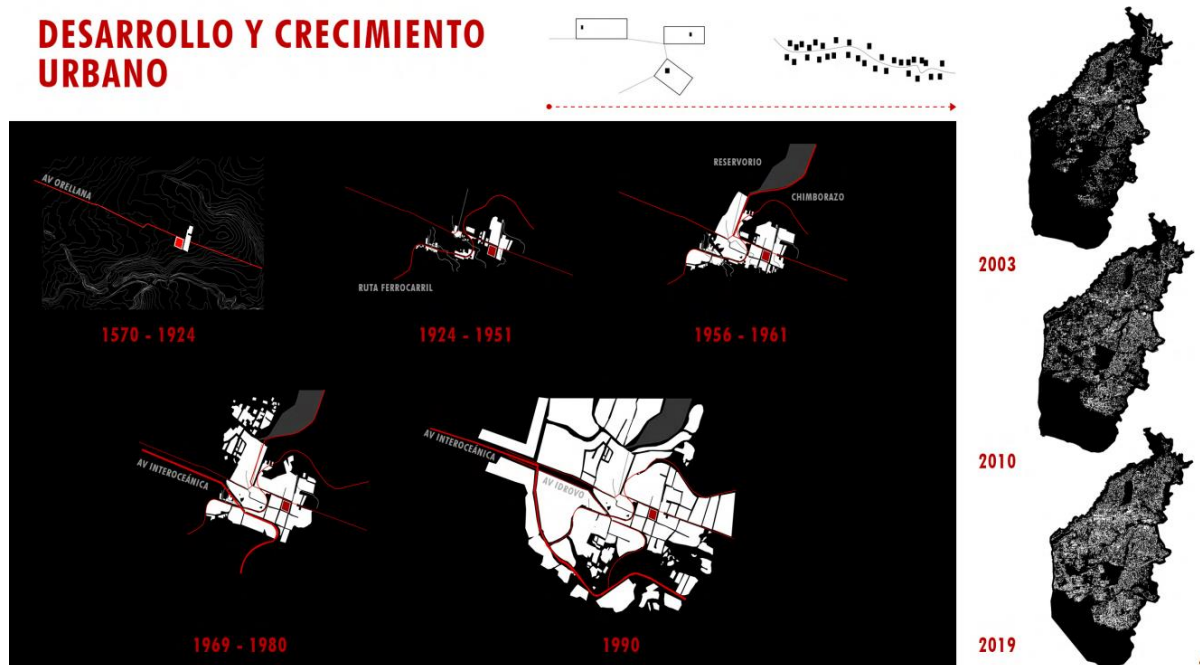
DESARROLLO Y CRECIMIENTO URBANO

AV ORELLANA

1570 - 1924

RUTA FERROCARRIL

1924 - 1951

RESERVORIO

CHIMBORAZO

1956 - 1961

AV INTEROCEÁNICA

1969 - 1980

AV INTEROCEÁNICA

AV IDROVO

1990

2003

2010

2019